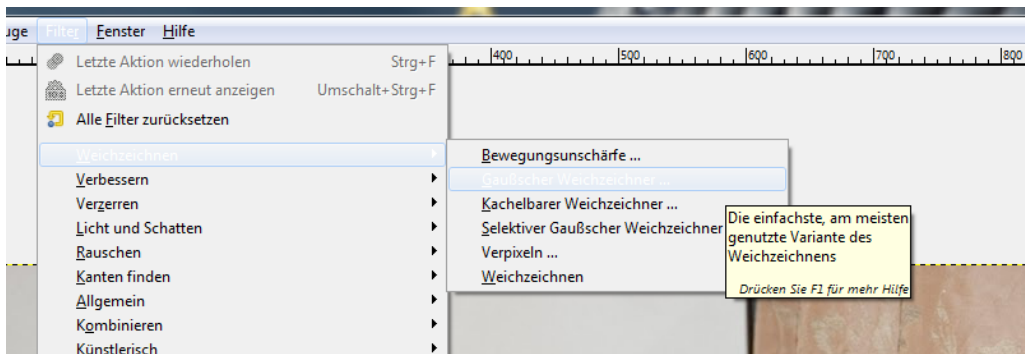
uge Filter Fenster Hilfe

400 500 600 700 800

Letzte Aktion wiederholen Strg+F
Letzte Aktion erneut anzeigen Umschalt+Strg+F
Alle Filter zurücksetzen
Weichzeichnen
Verbessern
Verzerren
Licht und Schatten
Rauschen
Kanten finden
Allgemein
Kombinieren
Künstlerisch

Bewegungsunschärfe ...
Gaußscher Weichzeichner ...
Kachelbarer Weichzeichner ...
Selektiver Gaußscher Weichzeichner
Verpixeln ...
Weichzeichnen

Die einfachste, am meisten genutzte Variante des Weichzeichnens
Drücken Sie F1 für mehr Hilfe